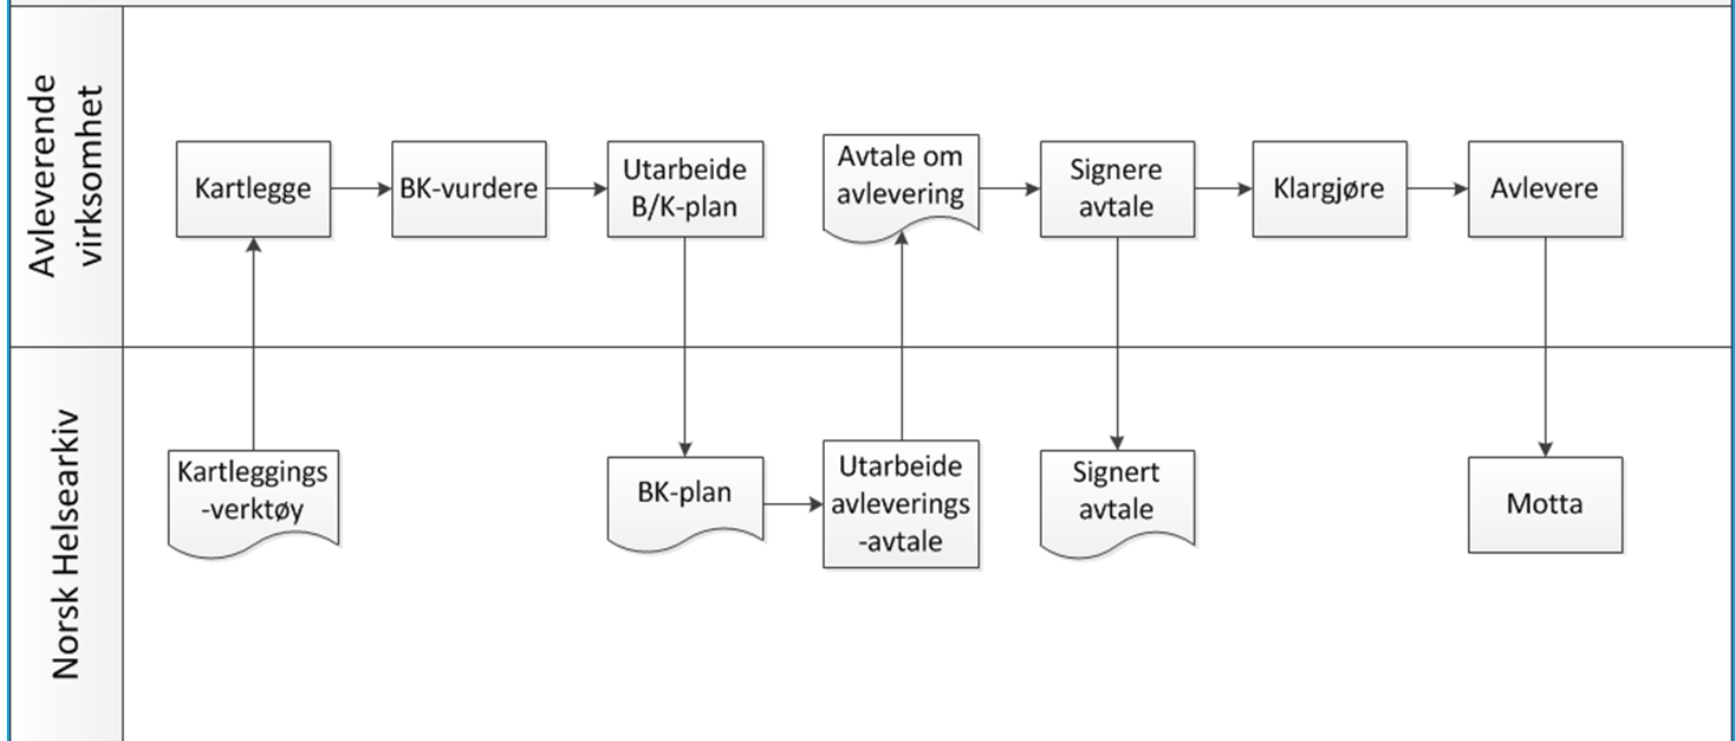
Avleverende virksomhet

Kartlegge

BK-vurdere

Utarbeide B/K-plan

Avtale om avlevering

Signere avtale

Klargjøre

Avlevere

Norsk Helsearkiv

Kartleggings -verktøy

BK-plan

Utarbeide avleverings -avtale

Signert avtale

Motta